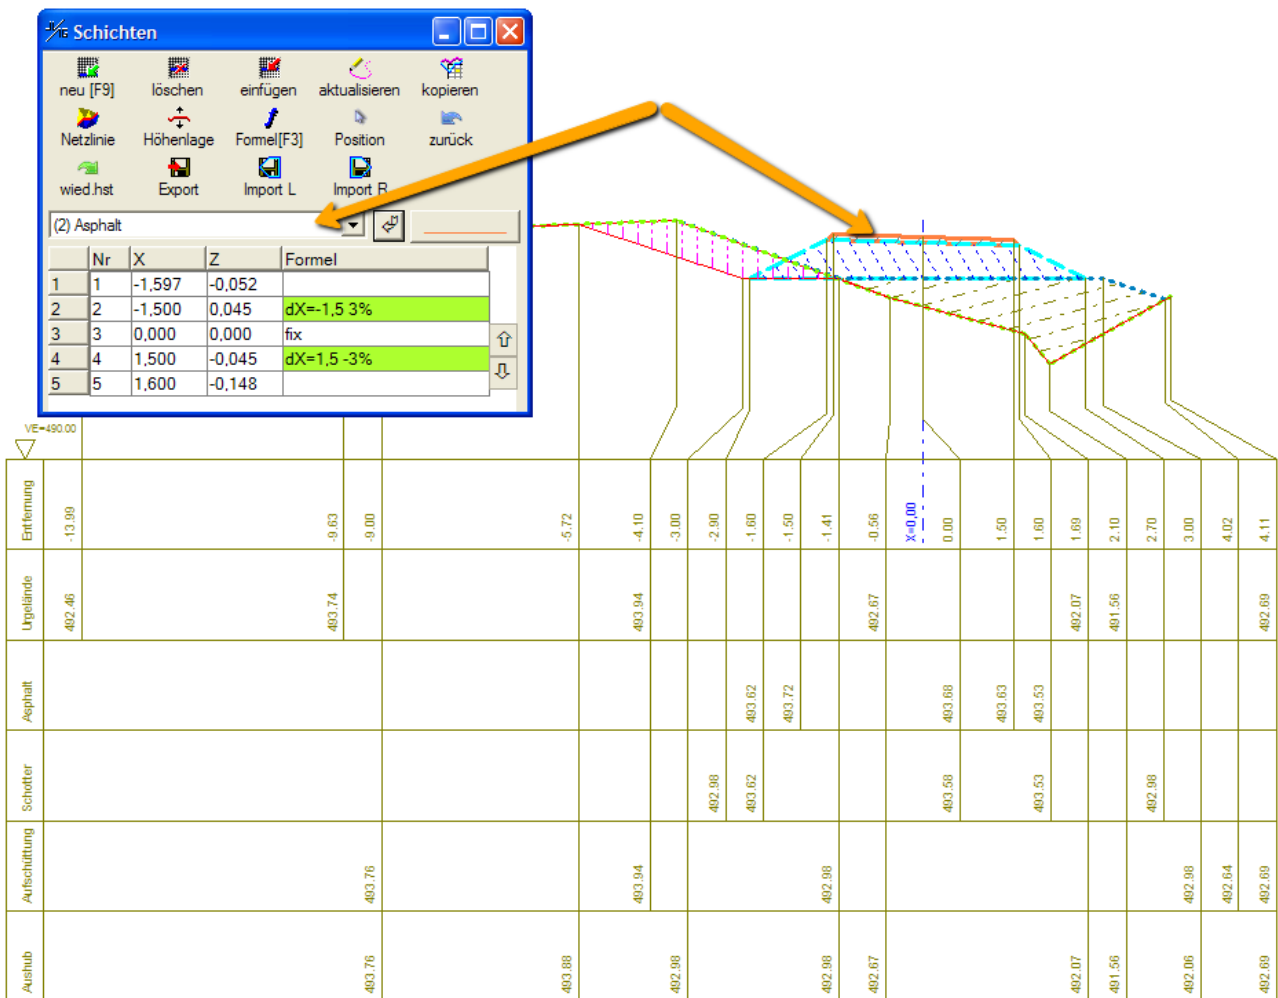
Schichten

neu [F9] löschen einfügen aktualisieren kopieren
Netzlinie Höhenlage Formel[F3] Position zurück
wied.hst Export Import L Import R

(2) Asphalt

| | Nr | X | Z | Formel |
|---|---|---|---|---|
| 1 | 1 | -1,597 | -0,052 | |
| 2 | 2 | -1,500 | 0,045 | dX=-1,5 3% |
| 3 | 3 | 0,000 | 0,000 | fix |
| 4 | 4 | 1,500 | -0,045 | dX=1,5 -3% |
| 5 | 5 | 1,600 | -0,148 | |

VE=490.00

Entfernung -13.99 -9.63 -9.00 -5.72 -4.10 -3.00 -2.90 -1.60 -1.50 -1.41 -0.56 X=0.00 0.00 1.50 1.60 1.69 2.10 2.70 3.00 4.02 4.11

Urgelände 492.46 493.74 493.94 492.67 492.07 491.56 492.69

Asphalt 493.62 493.72 493.68 493.63 493.53

Schotter 492.98 493.62 493.58 493.53 492.98

Aufschüttung 493.76 493.94 492.98 492.98 492.64 492.69

Aushub 493.76 493.88 492.98 492.98 492.67 492.07 491.56 492.06 492.69